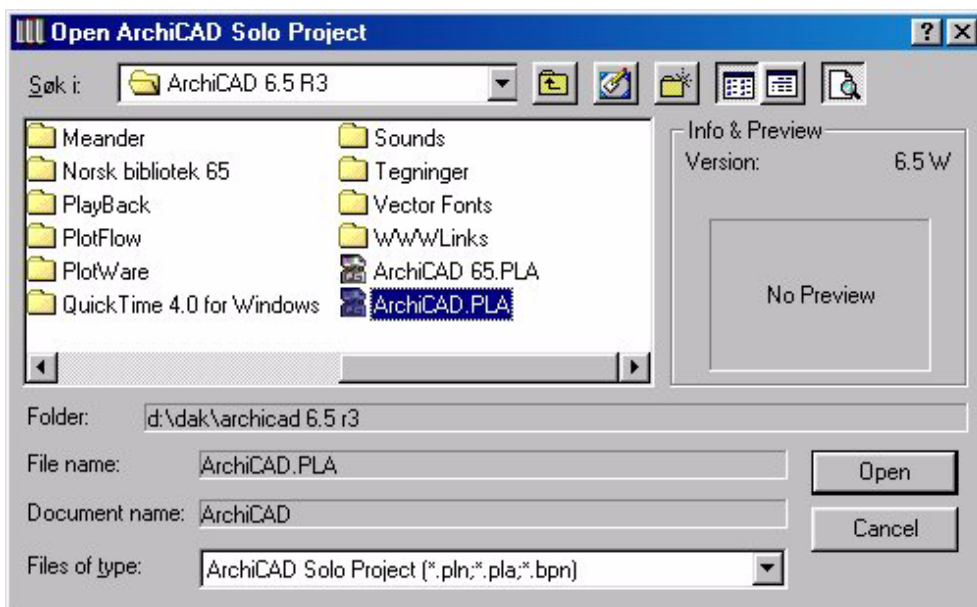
Open ArchiCAD Solo Project

Søk i: ArchiCAD 6.5 R3

Meander
Norsk bibliotek 65
PlayBack
PlotFlow
PlotWare
QuickTime 4.0 for Windows
Sounds
Tegninger
Vector Fonts
WWWLinks
ArchiCAD 65.PLA
ArchiCAD.PLA

Info & Preview
Version: 6.5 W

No Preview

Folder: d:\dak\archicad 6.5 r3

File name: ArchiCAD.PLA

Document name: ArchiCAD

Files of type: ArchiCAD Solo Project (*.pln;*.pla;*.bpn)

Open

Cancel